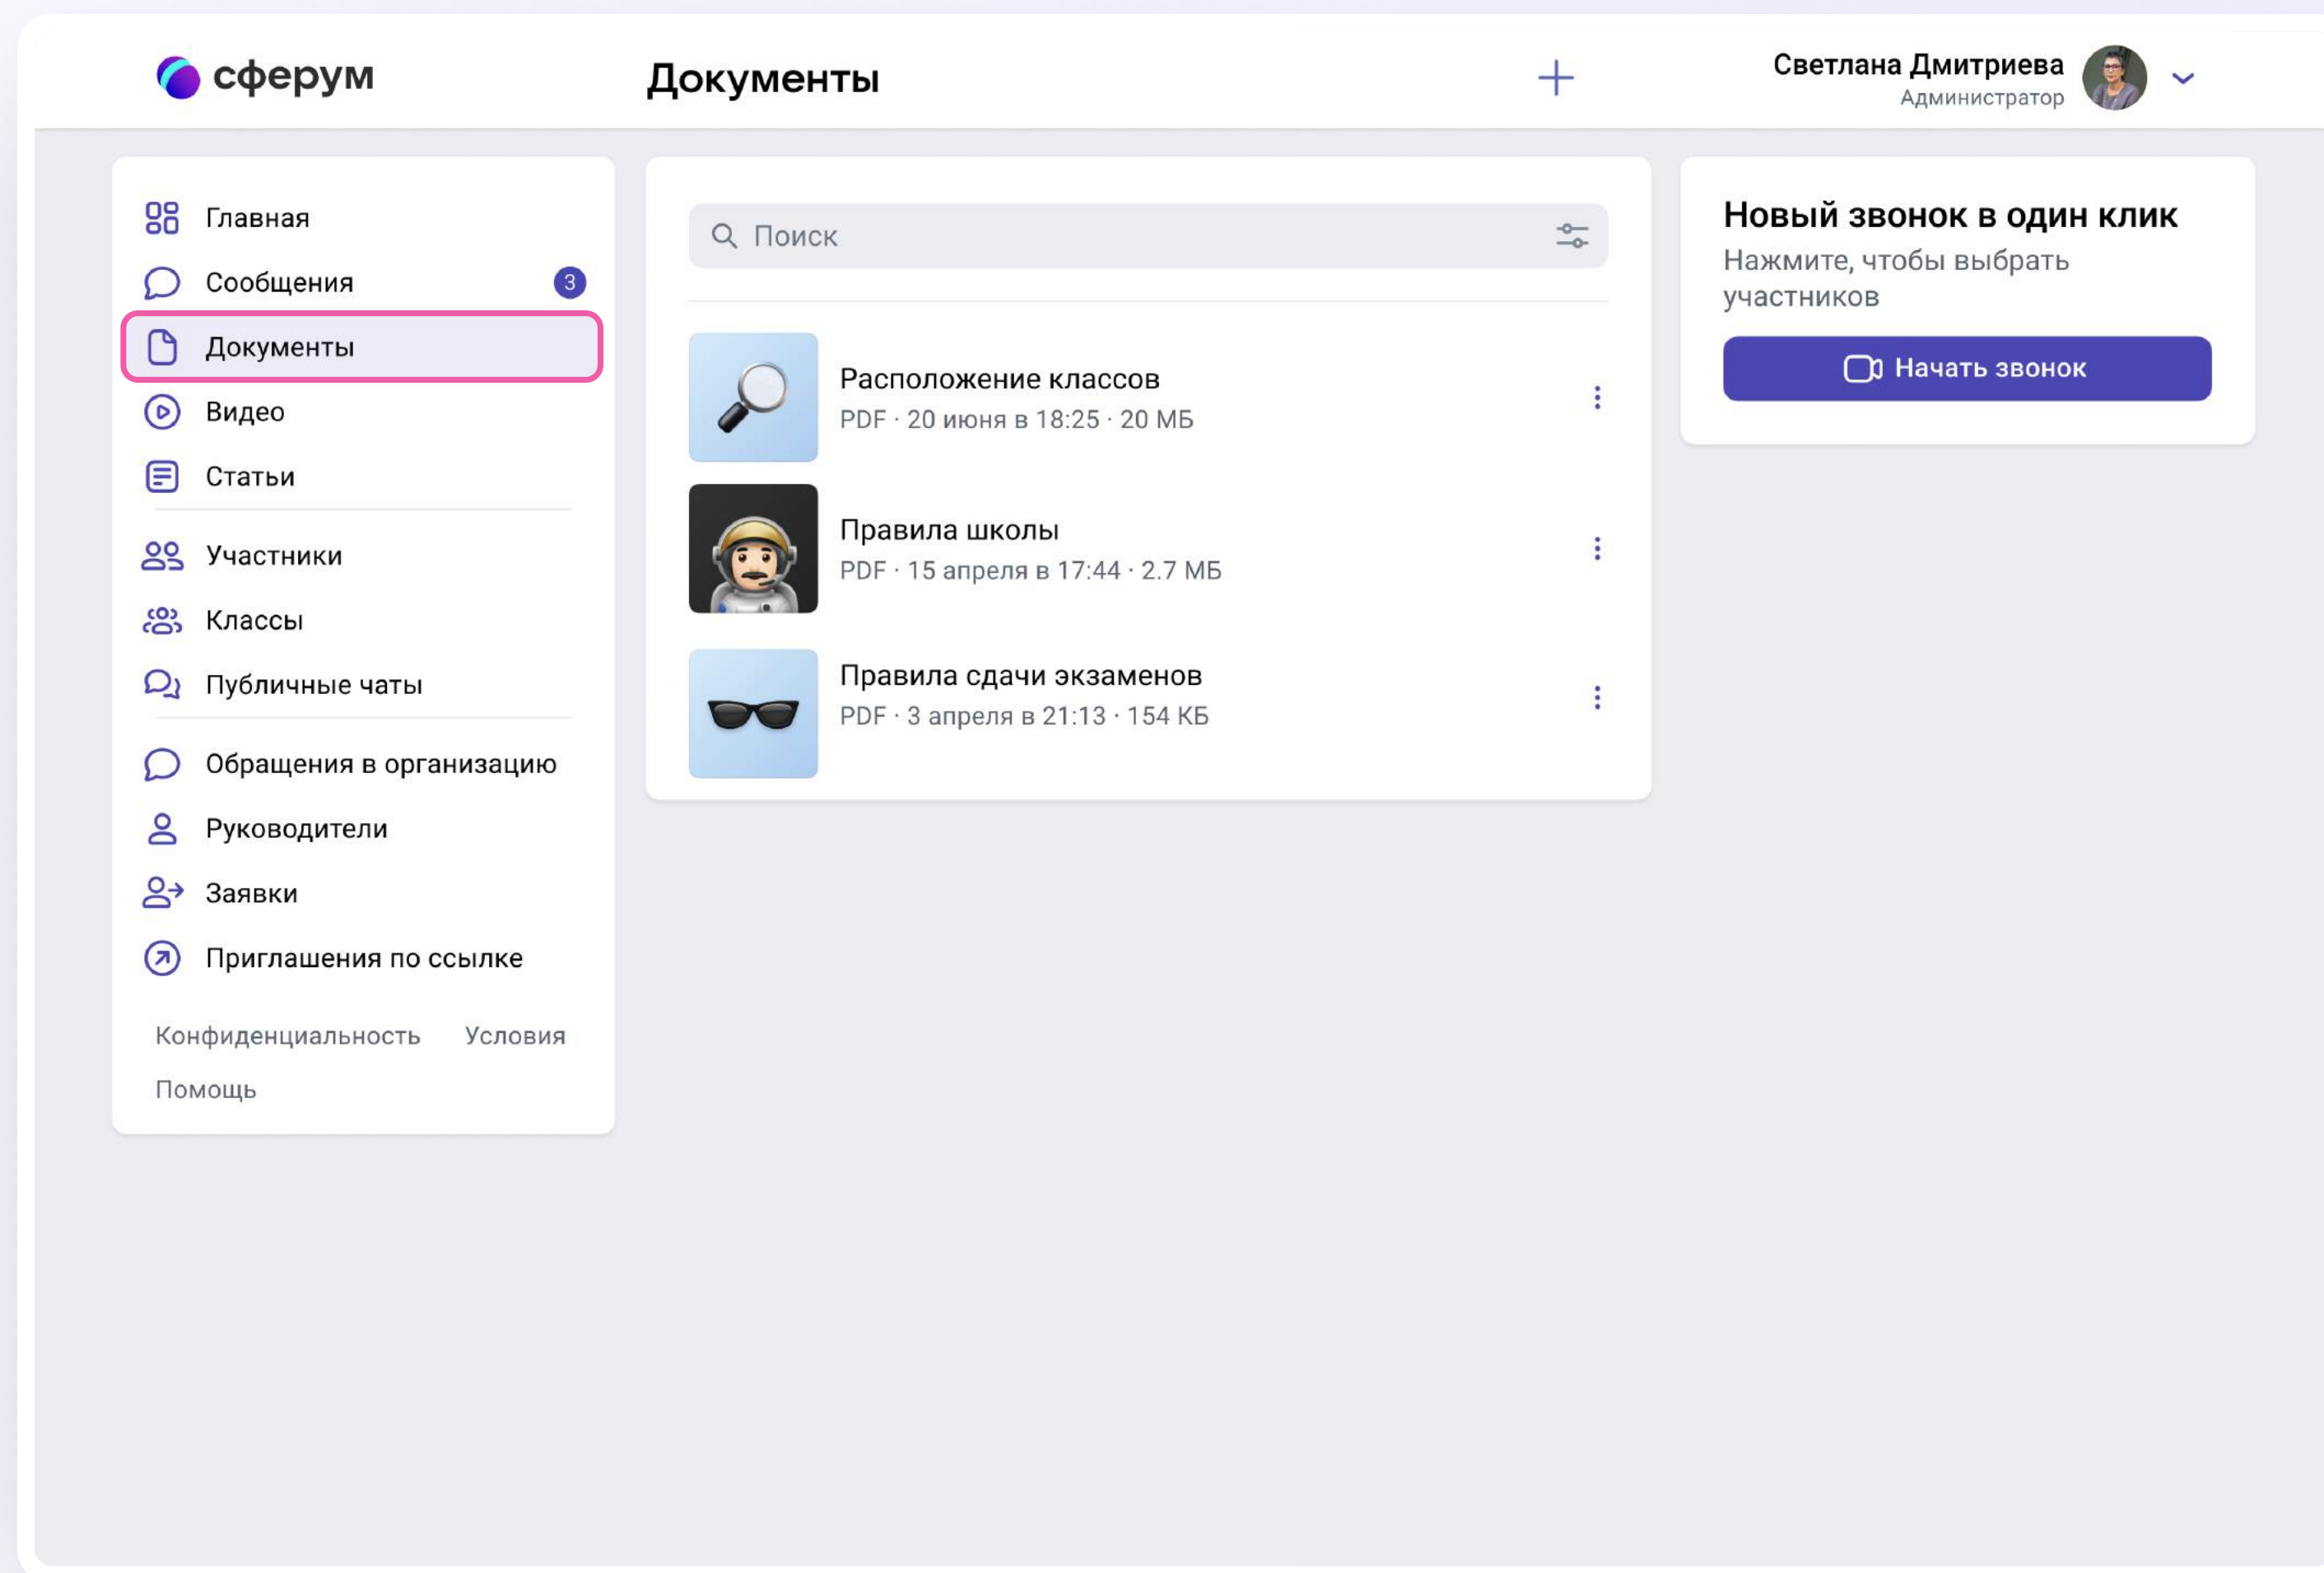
сферум

Документы

+

Светлана Дмитриева
Администратор

Главная
Сообщения 3
Документы
Видео
Статьи

Участники
Классы
Публичные чаты

Обращения в организацию
Руководители
Заявки
Приглашения по ссылке

Конфиденциальность Условия
Помощь

Поиск

Расположение классов
PDF · 20 июня в 18:25 · 20 МБ

Правила школы
PDF · 15 апреля в 17:44 · 2.7 МБ

Правила сдачи экзаменов
PDF · 3 апреля в 21:13 · 154 КБ

Новый звонок в один клик
Нажмите, чтобы выбрать участников

Начать звонок